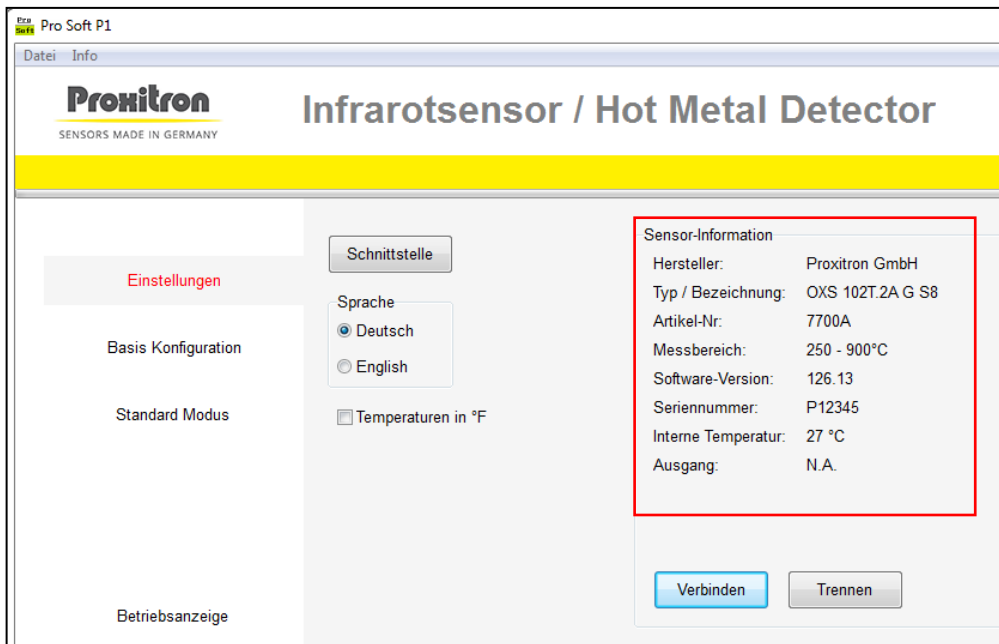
Pro Soft Pro Soft P1

Datei Info

Proxitron
SENSORS MADE IN GERMANY

Infrarotsensor / Hot Metal Detector

Einstellungen

Basis Konfiguration

Standard Modus

Betriebsanzeige

Schnittstelle

Sprache
Deutsch
English

Temperaturen in °F

Sensor-Information

| | |
|---|---|
| Hersteller: | Proxitron GmbH |
| Typ / Bezeichnung: | OXS 102T.2A G S8 |
| Artikel-Nr: | 7700A |
| Messbereich: | 250 - 900°C |
| Software-Version: | 126.13 |
| Seriennummer: | P12345 |
| Interne Temperatur: | 27 °C |
| Ausgang: | N.A. |

Verbinden Trennen